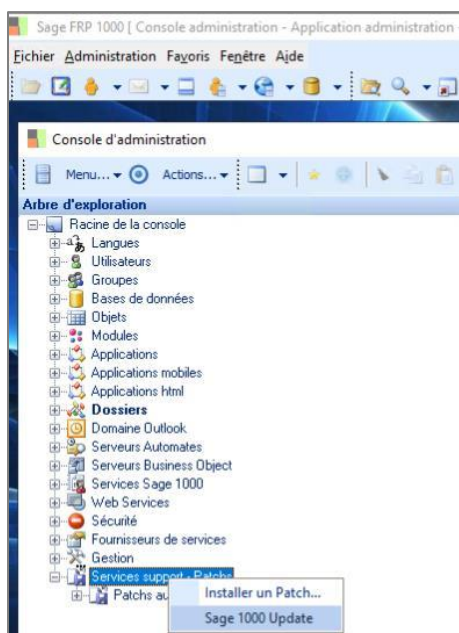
Sage FRP 1000 [ Console administration - Application administration

Fichier Administration Favoris Fenêtre Aide

Console d'administration

Menu... Actions...

Arbre d'exploration

Racine de la console
Langues
Utilisateurs
Groupes
Bases de données
Objets
Modules
Applications
Applications mobiles
Applications html
Dossiers
Domaine Outlook
Serveurs Automates
Serveurs Business Object
Services Sage 1000
Web Services
Sécurité
Fournisseurs de services
Gestion
Services support - Patchs
Patchs au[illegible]

Installer un Patch...
Sage 1000 Update